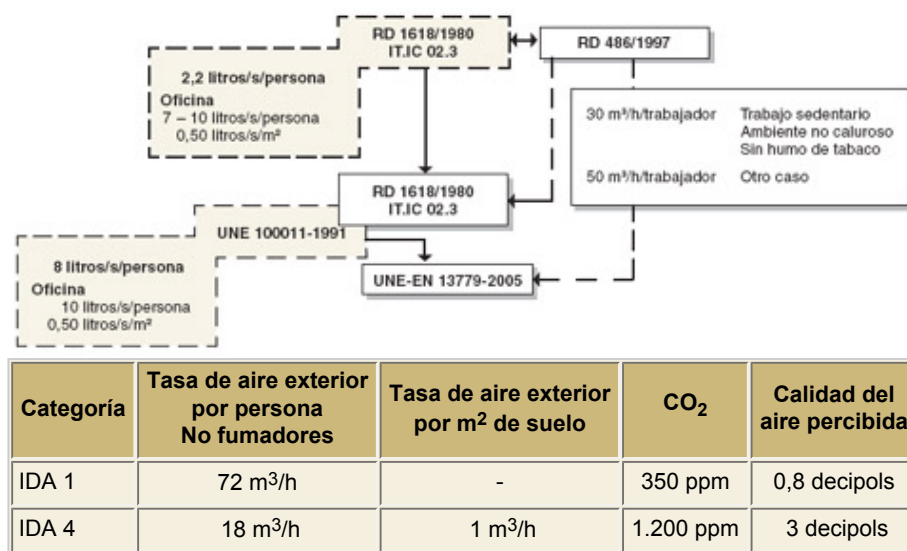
RD 1618/1980
IT.IC 02.3

RD 486/1997

2,2 litros/s/persona
Oficina
7 – 10 litros/s/persona
0,50 litros/s/m²

30 m³/h/trabajador Trabajo sedentario
Ambiente no caluroso
Sin humo de tabaco

50 m³/h/trabajador Otro caso

RD 1618/1980
IT.IC 02.3

UNE 100011-1991

8 litros/s/persona
Oficina
10 litros/s/persona
0,50 litros/s/m²

UNE-EN 13779-2005

| Categoría | Tasa de aire exterior por persona No fumadores | Tasa de aire exterior por m$^2$ de suelo | CO$_2$ | Calidad del aire percibida |
|---|---|---|---|---|
| IDA 1 | 72 m$^3$/h | - | 350 ppm | 0,8 decipols |
| IDA 4 | 18 m$^3$/h | 1 m$^3$/h | 1.200 ppm | 3 decipols |